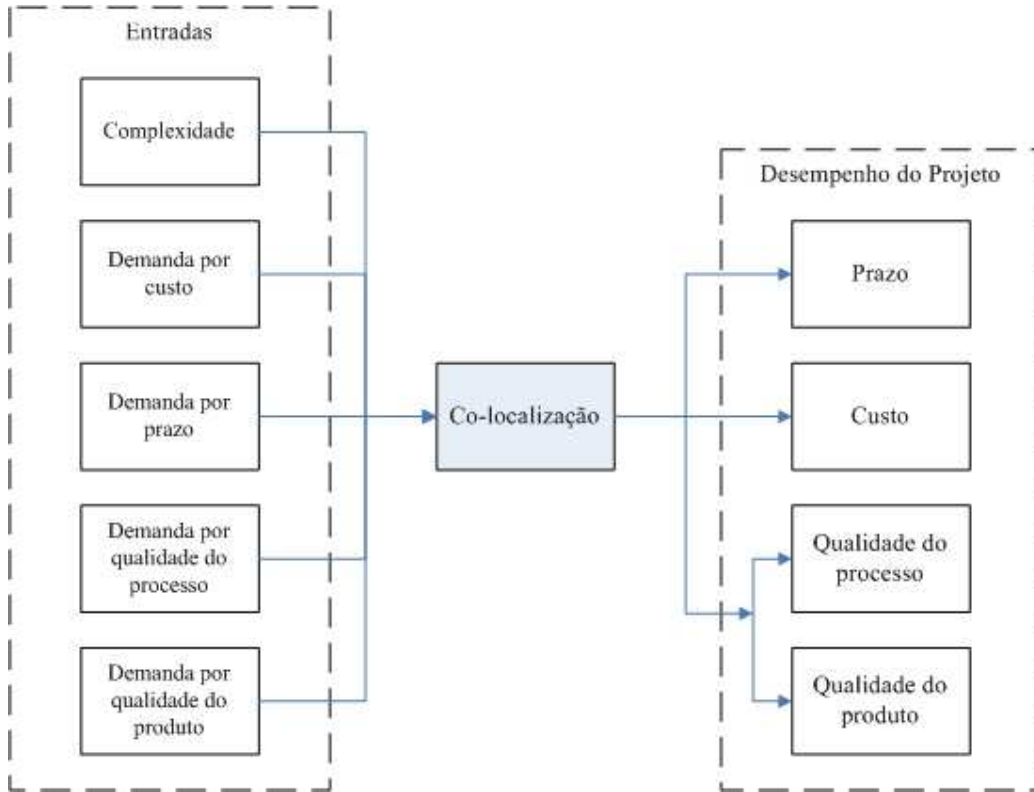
Entradas

Complexidade

Demanda por custo

Demanda por prazo

Demanda por qualidade do processo

Demanda por qualidade do produto

Co-localização

Desempenho do Projeto

Prazo

Custo

Qualidade do processo

Qualidade do produto